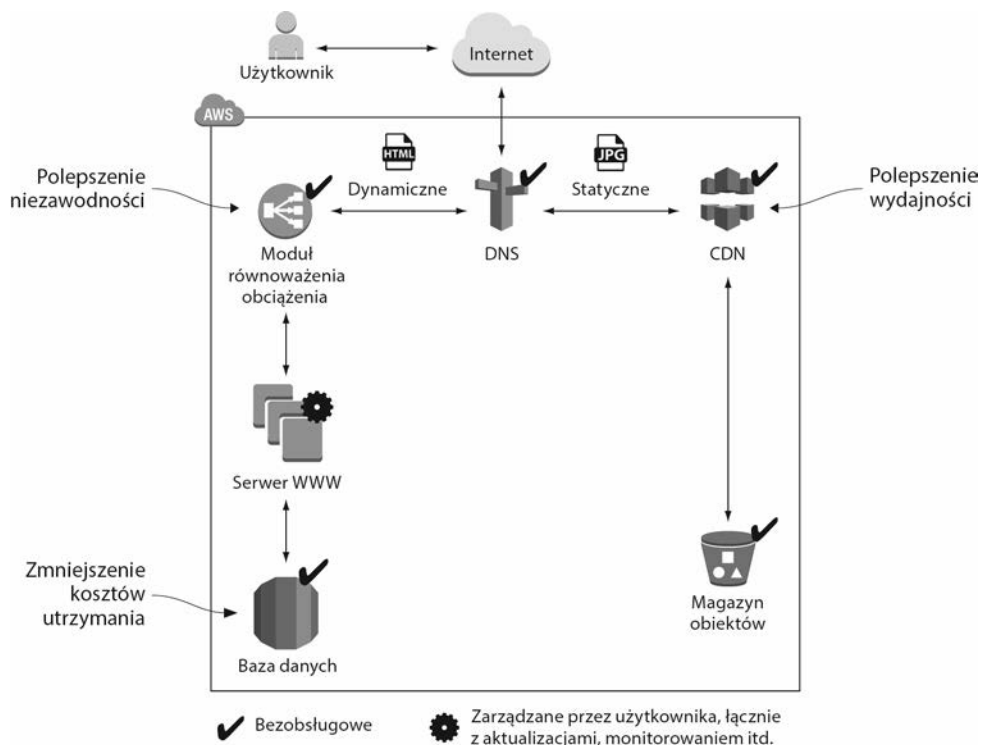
Użytkownik

Internet

AWS

HTML

JPG

Polepszenie niezawodności

Dynamiczne

Statyczne

Polepszenie wydajności

Moduł równoważenia obciążenia

DNS

CDN

Serwer WWW

Zmniejszenie kosztów utrzymania

Baza danych

Magazyn obiektów

Bezobsługowe

Zarządzane przez użytkownika, łącznie z aktualizacjami, monitorowaniem itd.